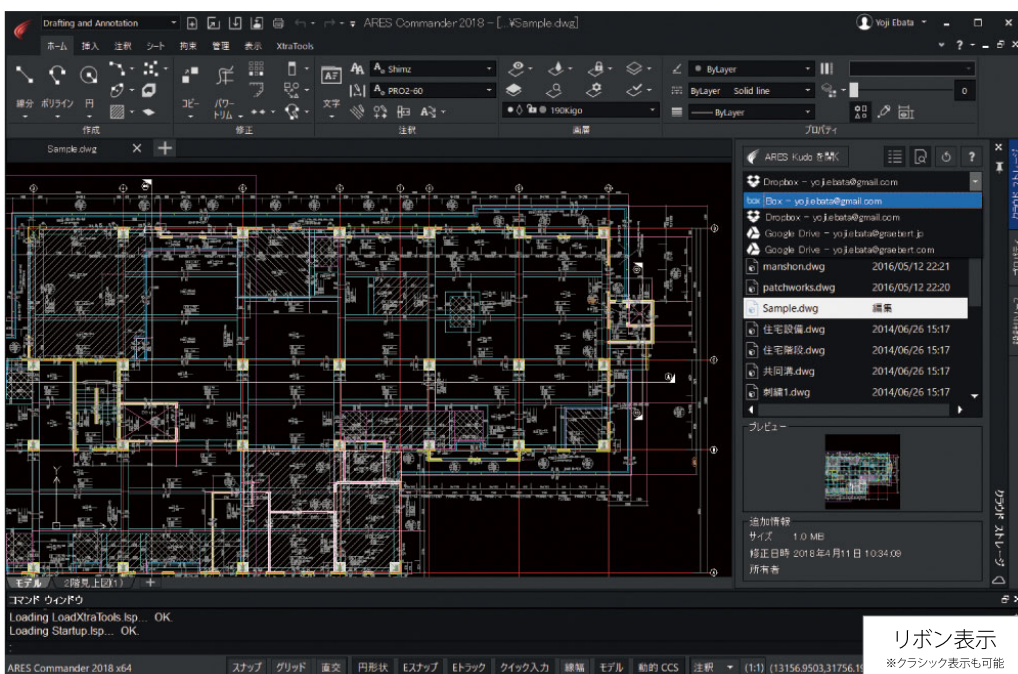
Drafting and Annotation
ARES Commander 2018 - [...¥Sample.dwg]
Yoji Ebata
ホーム 挿入 注釈 シート 拘束 管理 表示 XtraTools
線分 ポリライン 円
作成
コピー パワートリム
修正
文字
Shimz
PRO2-60
注釈
190Kigo
画層
ByLayer
ByLayer Solid line
ByLayer
0
プロパティ
Sample.dwg
ARES Kudo を開く
Dropbox - yojiebata@gmail.com
Box - yojiebata@gmail.com
Dropbox - yojiebata@gmail.com
Google Drive - yojiebata@graebert.jp
Google Drive - yojiebata@graebert.com
manshon.dwg 2016/05/12 22:21
patchworks.dwg 2016/05/12 22:20
Sample.dwg 編集
住宅設備.dwg 2014/06/26 15:17
住宅階段.dwg 2014/06/26 15:17
共同溝.dwg 2014/06/26 15:17
刺繍1.dwg 2014/06/26 15:17
プレビュー
追加情報
サイズ 1.0 MB
修正日時 2018年4月11日 10:34:09
所有者
クラウド ストレージ
モデル 2階見上図(1)
コマンド ウィンドウ
Loading LoadXtraTools.lsp... OK.
Loading Startup.lsp... OK.
ARES Commander 2018 x64
スナップ グリッド 直交 円形状 Eスナップ Eトラック クイック入力 線幅 モデル 動的 CCS 注釈 (1:1) (13156.9503,31756.19
リボン表示
※クラシック表示も可能